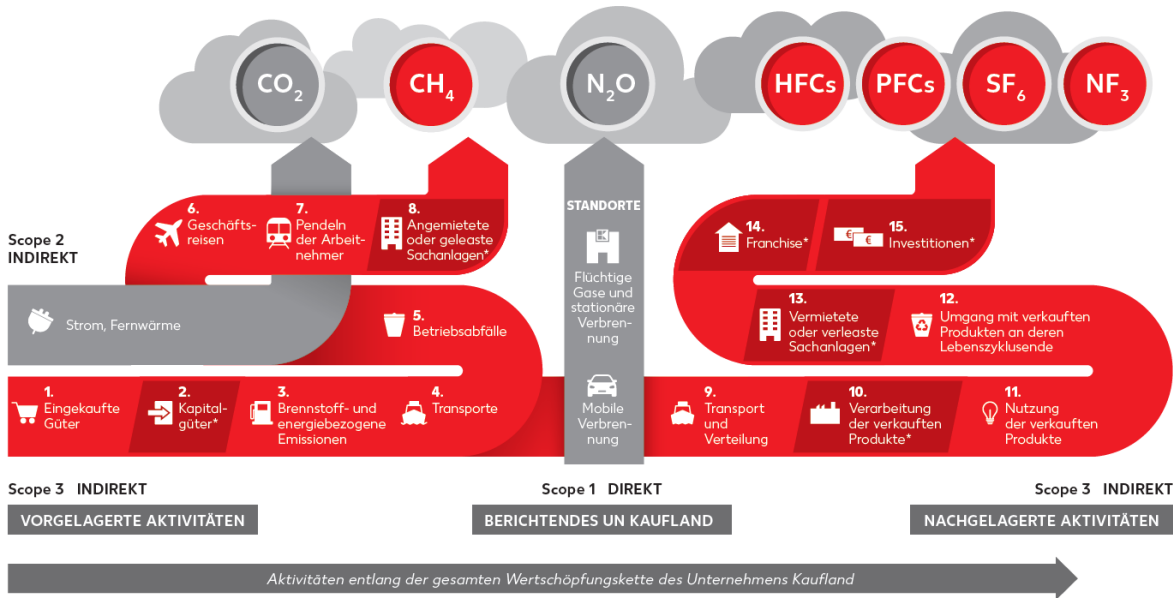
$CO_2$ $CH_4$ $N_2O$ HFCs PFCs $SF_6$ $NF_3$

Scope 2
INDIREKT

6. Geschäftsreisen

7. Pendeln der Arbeitnehmer

8. Angemietete oder geleaste Sachanlagen*

STANDORTE

Flüchtige Gase und stationäre Verbrennung

14. Franchise*

15. Investitionen*

Strom, Fernwärme

5. Betriebsabfälle

13. Vermietete oder verleaste Sachanlagen*

12. Umgang mit verkauften Produkten an deren Lebenszyklusende

1. Eingekaufte Güter

2. Kapitalgüter*

3. Brennstoff- und energiebezogene Emissionen

4. Transporte

Mobile Verbrennung

9. Transport und Verteilung

10. Verarbeitung der verkauften Produkte*

11. Nutzung der verkauften Produkte

Scope 3 INDIREKT

Scope 1 DIREKT

Scope 3 INDIREKT

VORGELAGERTE AKTIVITÄTEN

BERICHTENDES UN KAUFLAND

NACHGELAGERTE AKTIVITÄTEN

Aktivitäten entlang der gesamten Wertschöpfungskette des Unternehmens Kaufland